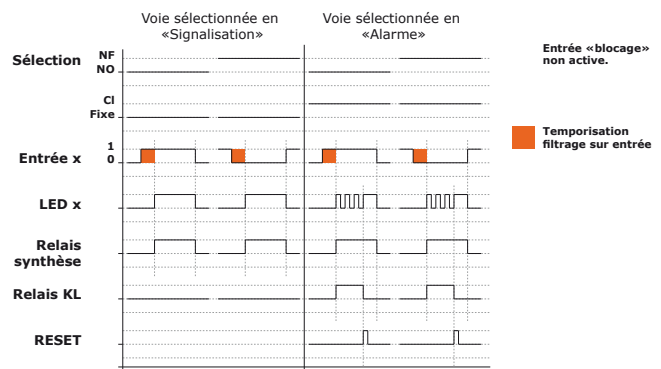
Voie sélectionnée en «Signalisation»

Voie sélectionnée en «Alarme»

Sélection

NF
NO

Cl
Fixe

Entrée «blocage» non active.

Temporisation filtrage sur entrée

1
0

Entrée x

LED x

Relais synthèse

Relais KL

RESET